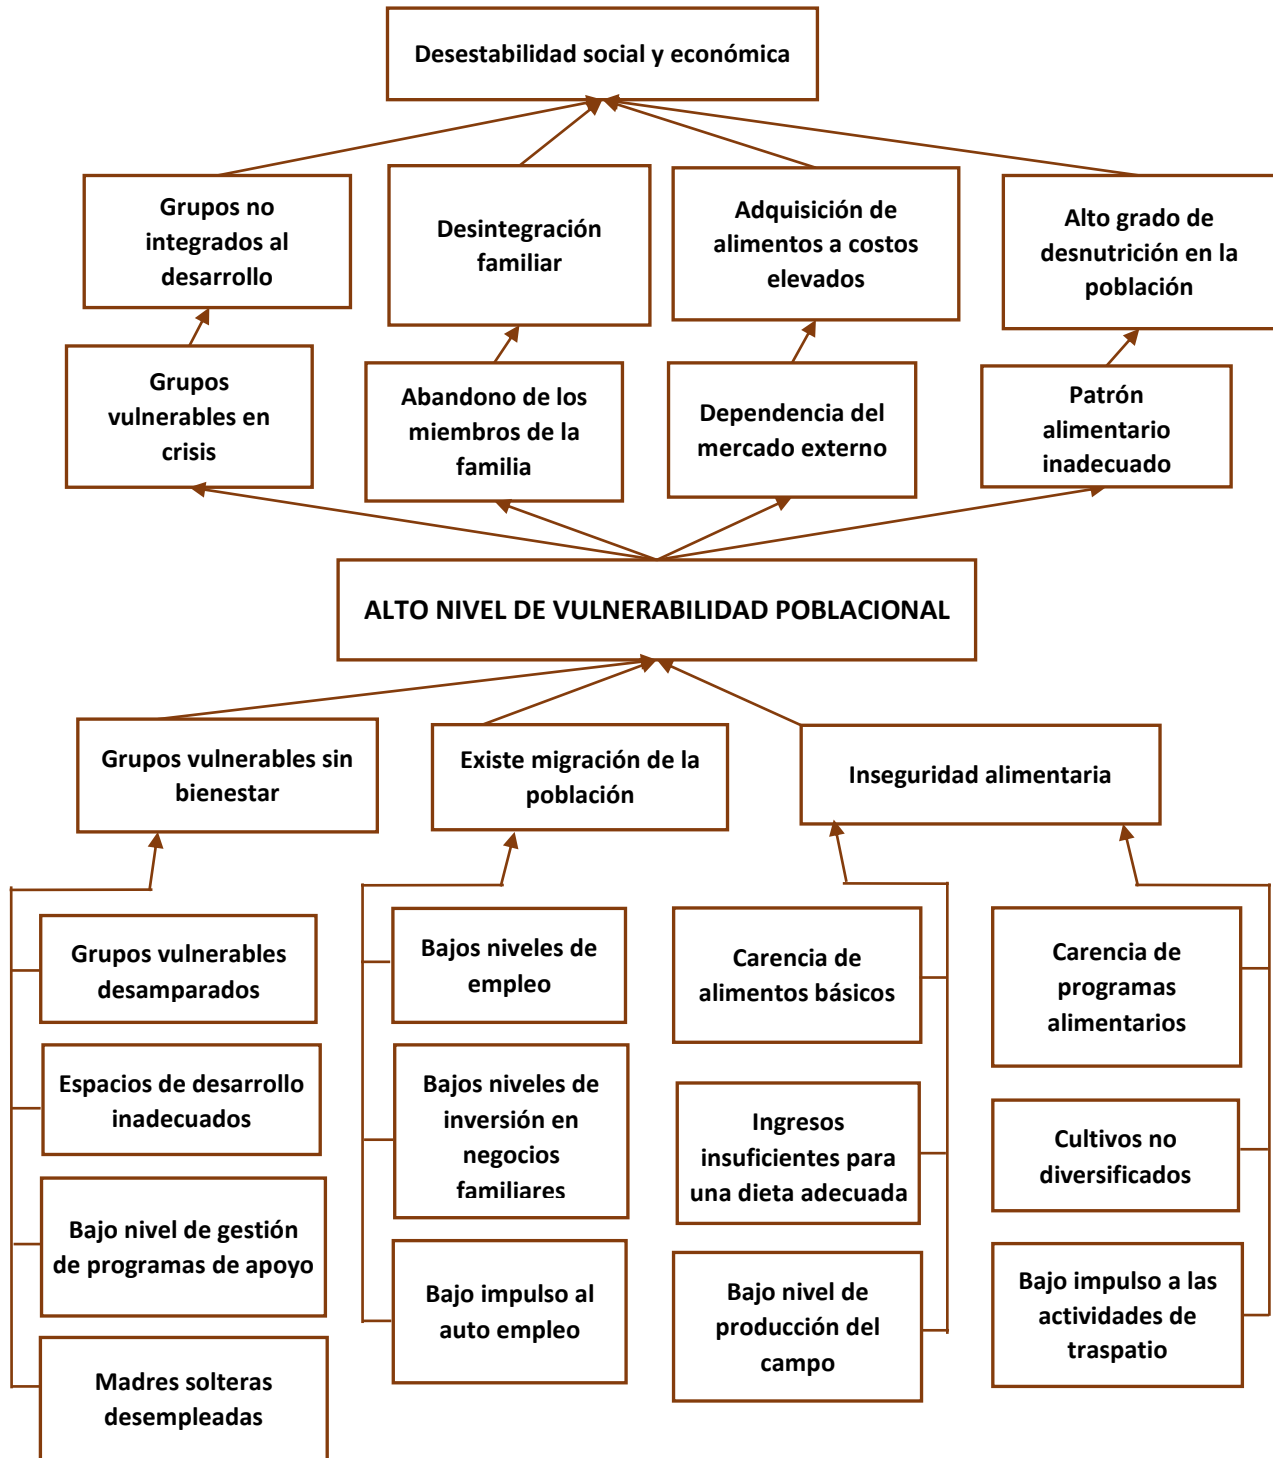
Desestabilidad social y económica

Grupos no integrados al desarrollo

Desintegración familiar

Adquisición de alimentos a costos elevados

Alto grado de desnutrición en la población

Grupos vulnerables en crisis

Abandono de los miembros de la familia

Dependencia del mercado externo

Patrón alimentario inadecuado

ALTO NIVEL DE VULNERABILIDAD POBLACIONAL

Grupos vulnerables sin bienestar

Existe migración de la población

Inseguridad alimentaria

Grupos vulnerables desamparados

Espacios de desarrollo inadecuados

Bajo nivel de gestión de programas de apoyo

Madres solteras desempleadas

Bajos niveles de empleo

Bajos niveles de inversión en negocios familiares

Bajo impulso al auto empleo

Carencia de alimentos básicos

Ingresos insuficientes para una dieta adecuada

Bajo nivel de producción del campo

Carencia de programas alimentarios

Cultivos no diversificados

Bajo impulso a las actividades de traspatio